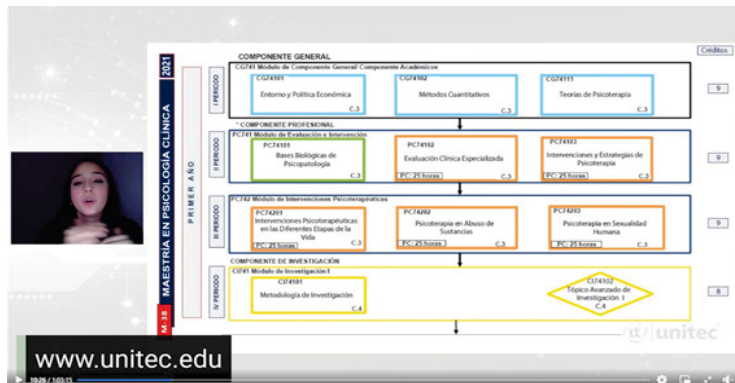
2021

MAESTRÍA EN PSICOLOGÍA CLÍNICA

M-38

PRIMER AÑO

Créditos

COMPONENTE GENERAL

CG741 Módulo de Componente General/ Componente Académicos

I PERIODO

CG74101
Entorno y Política Económica
C.3

CG74102
Métodos Cuantitativos
C.3

CG74111
Teorías de Psicoterapia
C.3

9

COMPONENTE PROFESIONAL

PC741 Módulo de Evaluación e Intervención

II PERIODO

PC74101
Bases Biológicas de Psicopatología
C.3

PC74102
Evaluación Clínica Especializada
PC: 25 horas
C.3

PC74103
Intervenciones y Estrategias de Psicoterapia
PC: 25 horas
C.3

9

PC742 Módulo de Intervenciones Psicoterapéuticas

III PERIODO

PC74201
Intervenciones Psicoterapéuticas en las Diferentes Etapas de la Vida
PC: 25 horas
C.3

PC74202
Psicoterapia en Abuso de Sustancias
PC: 25 horas
C.3

PC74203
Psicoterapia en Sexualidad Humana
PC: 25 horas
C.3

9

COMPONENTE DE INVESTIGACIÓN

CI741 Módulo de Investigación I

IV PERIODO

CI74101
Metodología de Investigación
C.4

CI74102
Tópico Avanzado de Investigación I
C.4

8

unitec

www.unitec.edu

10:26 / 1:03:15